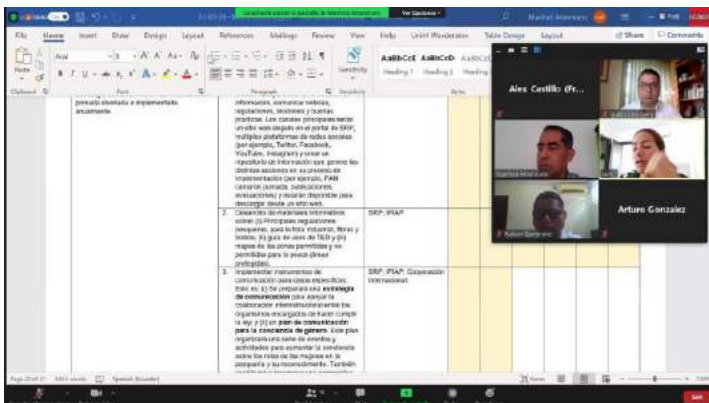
File Home Insert Draw Design Layout References Mailings Review View Help Table Design Layout Share Comments

Alex Castillo (Fr...

Arturo Gonzalez

pionada alcanzada e implementada anualmente.

información, comunicar noticias, regulaciones, lecciones y buenas prácticas. Los canales principales serán: un sitio web alojado en el portal de SRP, múltiples plataformas de redes sociales (por ejemplo, Twitter, Facebook, YouTube, Instagram) y crear un repositorio de información que genere las distintas acciones en su proceso de implementación (por ejemplo, PAN comercio pomada, publicaciones, evaluaciones) y hacerlo disponible para descarga desde un sitio web.

2. Desarrollo de materiales informativos sobre: (i) Principales regulaciones pesqueras, para la flota industrial, libras y boletos; (ii) guía de usos de TED y (iii) mapas de las zonas permitidas y no permitidas para la pesca (áreas protegidas).

SRP, IPIAP

3. Implementar instrumentos de comunicación para casos específicos. Esto es: a) Se preparará una estrategia de comunicación para apoyar la colaboración interinstitucional entre los organismos encargados de hacer cumplir la ley; y (ii) un plan de comunicación para la conciencia de género. Este plan organizará una serie de eventos y actividades para aumentar la conciencia sobre los roles de las mujeres en la pesquería y su reconocimiento. También

SRP, IPIAP, Cooperación Internacional

Page 29 of 31 Spanish (Ecuador) Focus